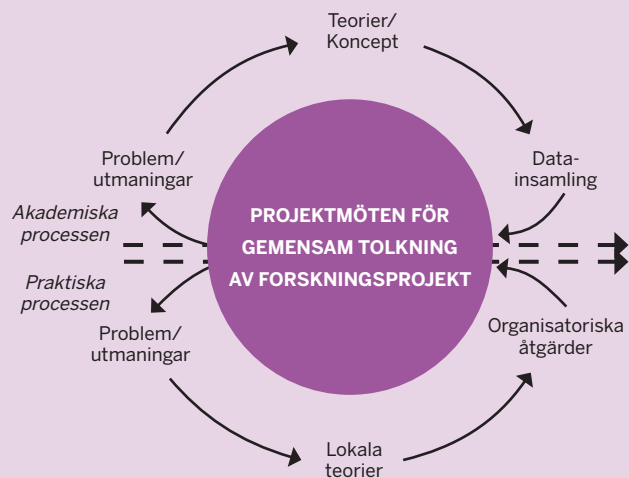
Teorier/
Koncept

Problem/
utmaningar

Datainsamling

Akademiska
processen

PROJEKTMÖTEN FÖR
GEMENSAM TOLKNING
AV FORSKNINGSPROJEKT

Praktiska
processen

Problem/
utmaningar

Organisatoriska
åtgärder

Lokala
teorier